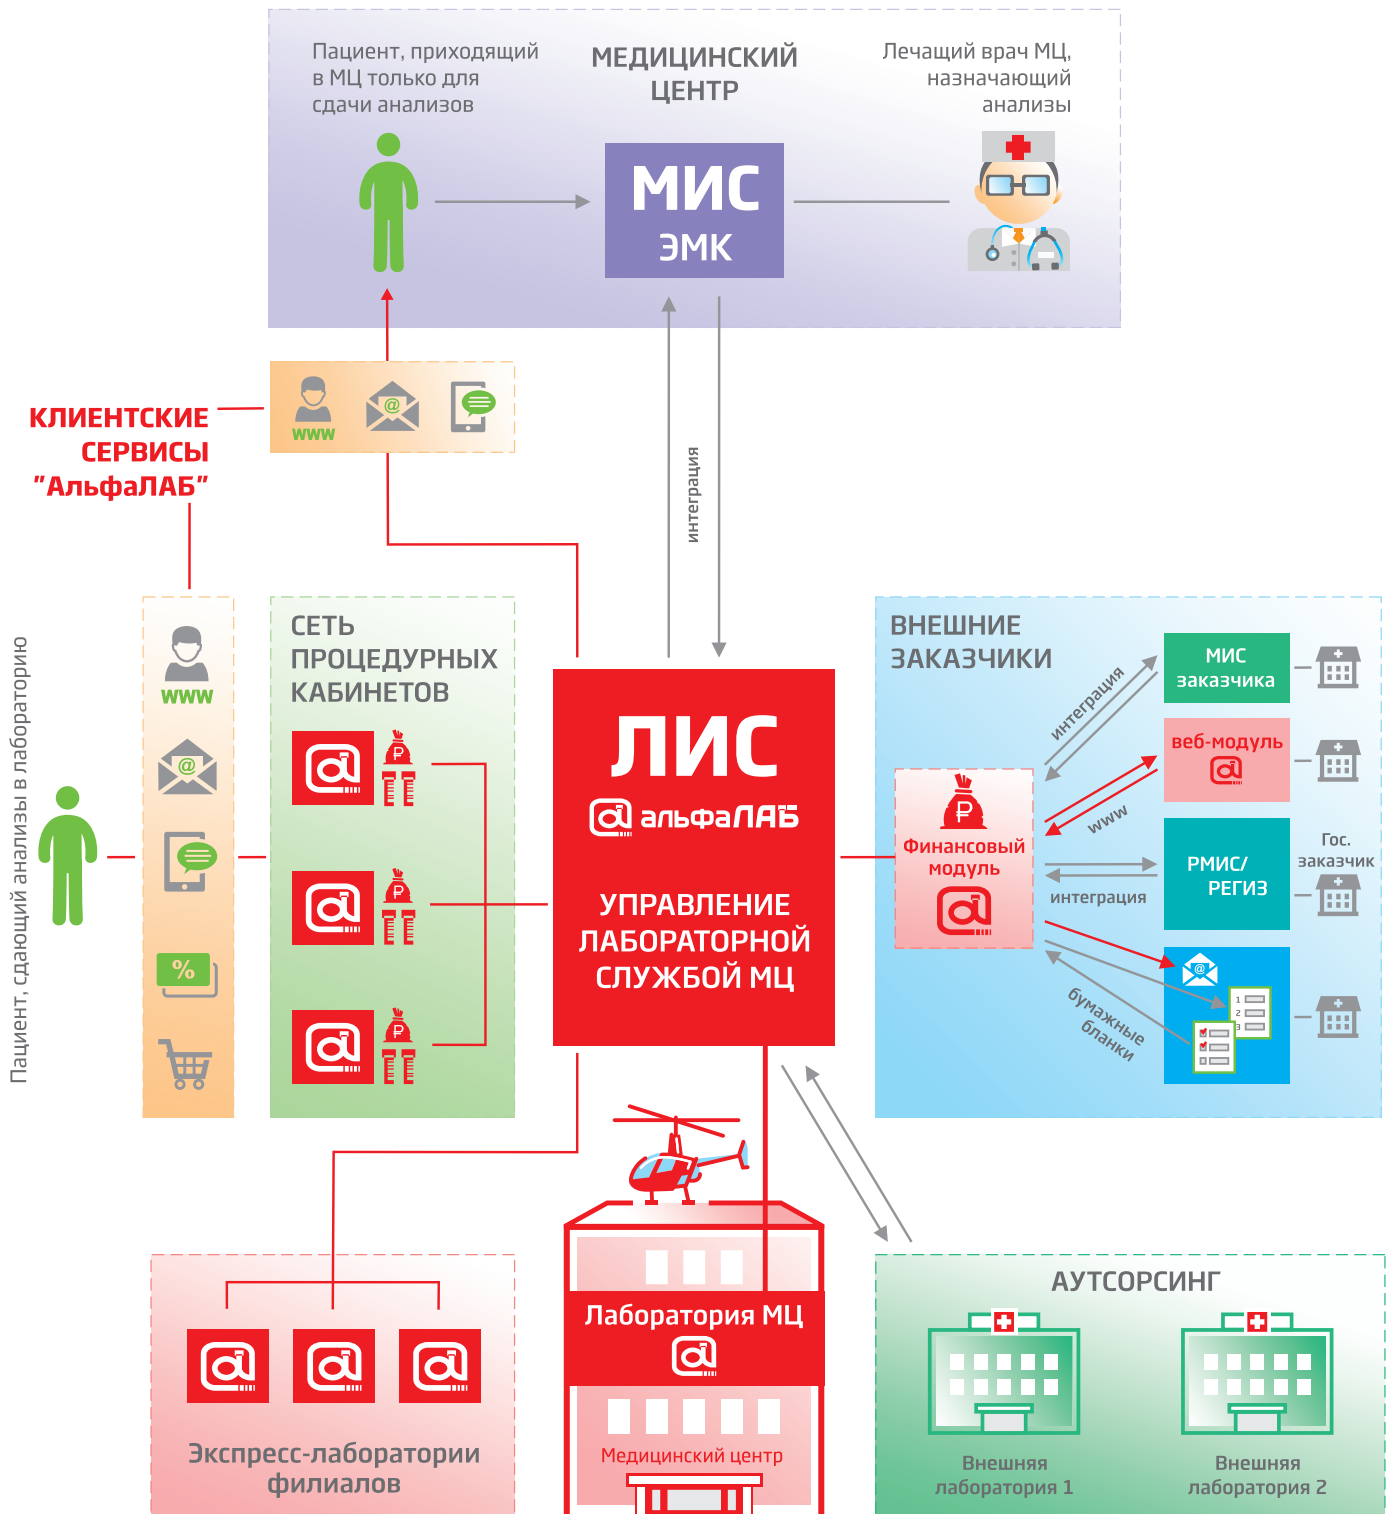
Пациент, приходящий в МЦ только для сдачи анализов

МЕДИЦИНСКИЙ ЦЕНТР

Лечащий врач МЦ, назначающий анализы

МИС
ЭМК

КЛИЕНТСКИЕ СЕРВИСЫ "АльфаЛАБ"

www

интеграция

Пациент, сдающий анализы в лабораторию

www

%

СЕТЬ ПРОЦЕДУРНЫХ КАБИНЕТОВ

ЛИС
альфаЛАБ
УПРАВЛЕНИЕ ЛАБОРАТОРНОЙ СЛУЖБОЙ МЦ

ВНЕШНИЕ ЗАКАЗЧИКИ

интеграция

МИС заказчика

веб-модуль

www

Финансовый модуль

интеграция

РМИС/ РЕГИЗ

Гос. заказчик

бумажные бланки

Лаборатория МЦ

Медицинский центр

АУТСОРСИНГ

Экспресс-лаборатории филиалов

Внешняя лаборатория 1

Внешняя лаборатория 2